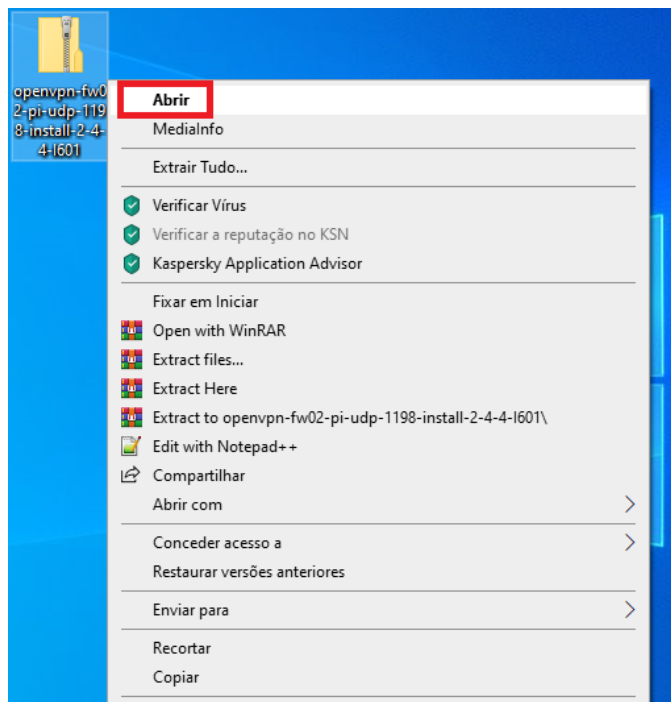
openvpn-fw02-pi-udp-1198-install-2-4-4-I601

Abrir
MediaInfo
Extrair Tudo...
Verificar Vírus
Verificar a reputação no KSN
Kaspersky Application Advisor
Fixar em Iniciar
Open with WinRAR
Extract files...
Extract Here
Extract to openvpn-fw02-pi-udp-1198-install-2-4-4-I601\
Edit with Notepad++
Compartilhar
Abrir com
Conceder acesso a
Restaurar versões anteriores
Enviar para
Recortar
Copiar